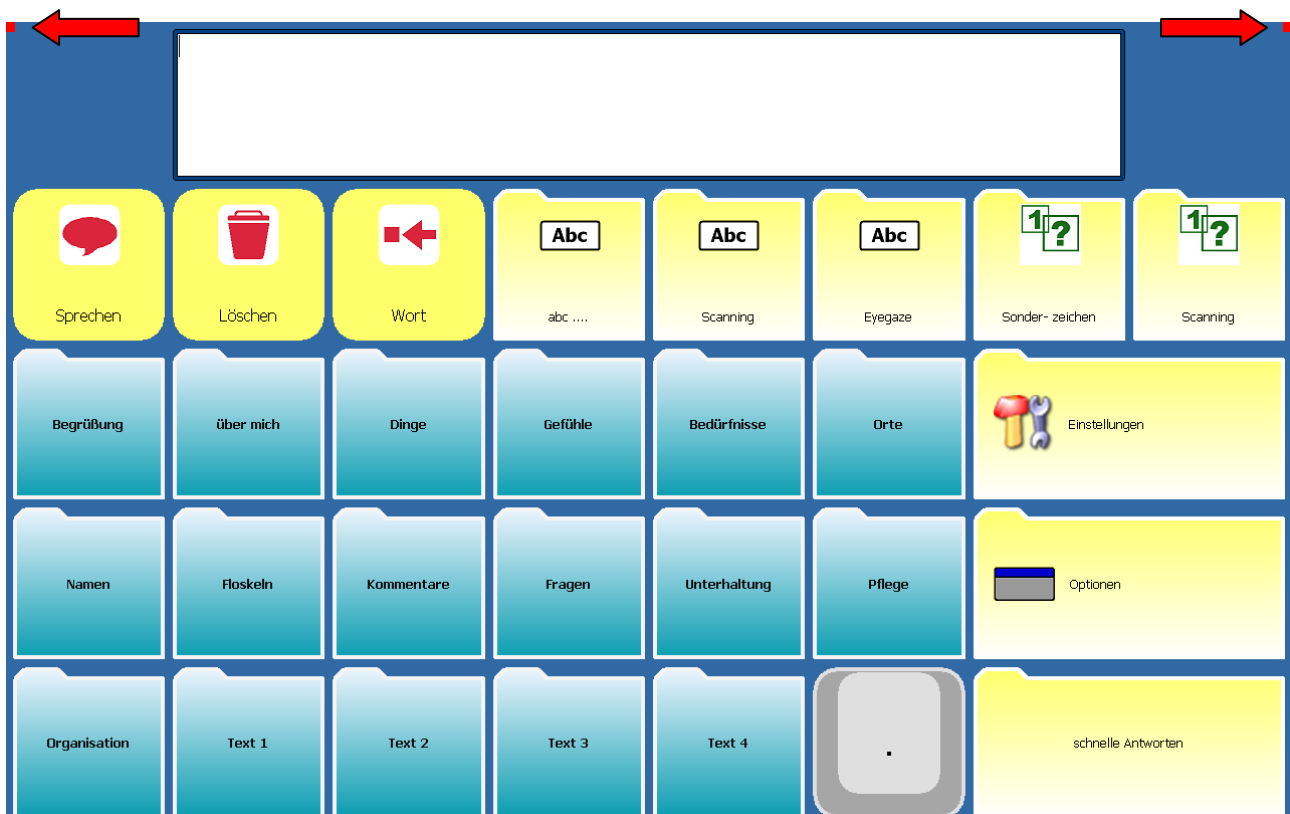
Sprechen Löschen Wort
Abc
abc ....
Abc
Scanning
Abc
Eyegaze
1 ?
Sonder- zeichen
1 ?
Scanning

Begrüßung über mich Dinge Gefühle Bedürfnisse Orte Einstellungen

Namen Floskeln Kommentare Fragen Unterhaltung Pflege Optionen

Organisation Text 1 Text 2 Text 3 Text 4 . schnelle Antworten